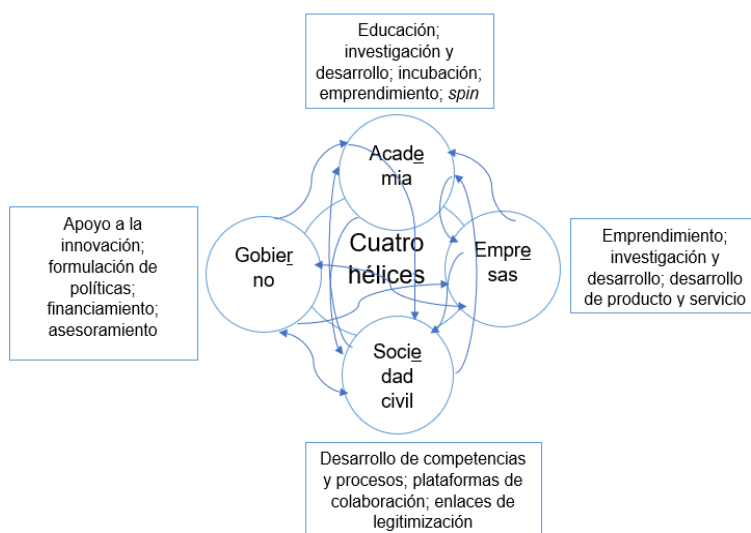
Educación; investigación y desarrollo; incubación; emprendimiento; *spin*

Academia

Apoyo a la innovación; formulación de políticas; financiamiento; asesoramiento

Gobierno

Cuatro hélices

Empresas

Emprendimiento; investigación y desarrollo; desarrollo de producto y servicio

Sociedad civil

Desarrollo de competencias y procesos; plataformas de colaboración; enlaces de legitimización